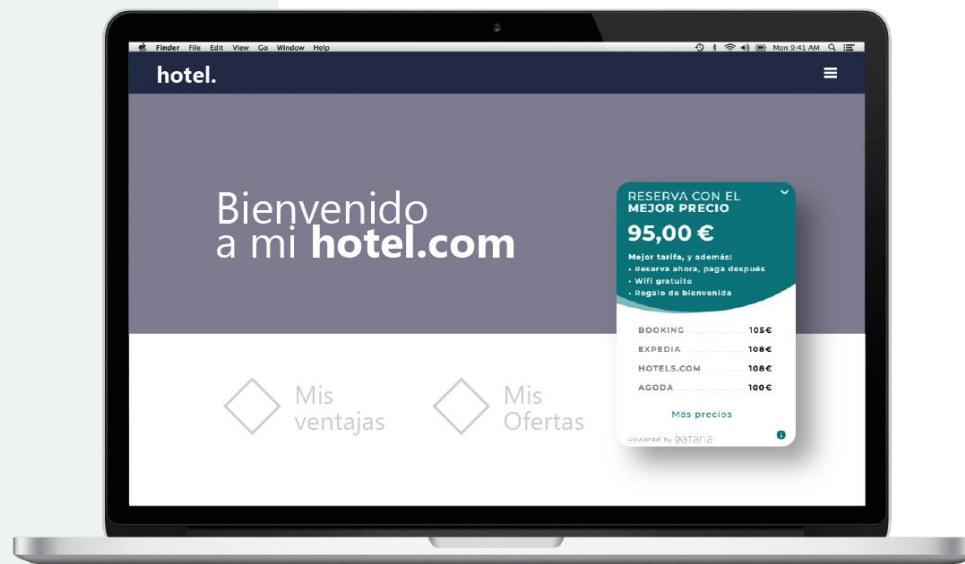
Finder File Edit View Go Window Help

Mon 9:41 AM

hotel.

Bienvenido
a mi **hotel.com**

RESERVA CON EL
MEJOR PRECIO

95,00 €

Mejor tarifa, y además:
• Reserva ahora, paga después
• Wifi gratuito
• Regalo de bienvenida

| | |
|---|---|
| BOOKING | 105€ |
| EXPEDIA | 108€ |
| HOTELS.COM | 108€ |
| AGODA | 100€ |

Más precios

Powered by gataria

Mis
ventajas

Mis
Ofertas